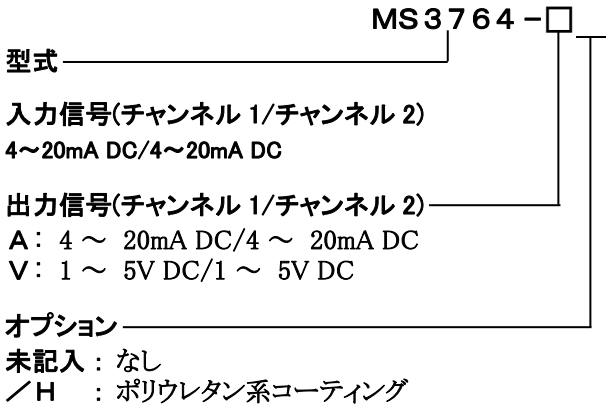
MS3764－□

型式

入力信号(チャンネル 1/チャンネル 2)
4～20mA DC/4～20mA DC

出力信号(チャンネル 1/チャンネル 2)
A： 4 ～ 20mA DC/4 ～ 20mA DC
V： 1 ～ 5V DC/1 ～ 5V DC

オプション
未記入：なし
／H ：ポリウレタン系コーティング